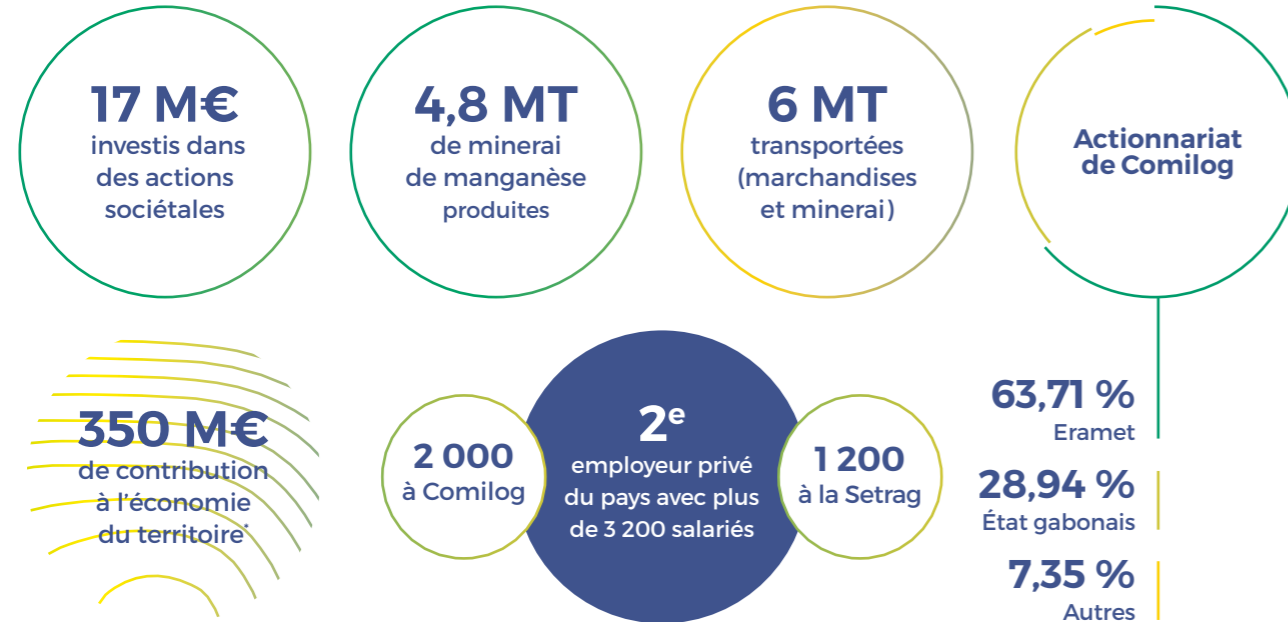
17 M€
investis dans des actions sociétales

4,8 MT
de minerai de manganèse produites

6 MT
transportées (marchandises et minerai)

Actionnariat de Comilog

350 M€
de contribution à l'économie du territoire

2 000
à Comilog

2$^{e}$
employeur privé du pays avec plus de 3 200 salariés

1 200
à la Setrag

63,71 %
Eramet

28,94 %
État gabonais

7,35 %
Autres